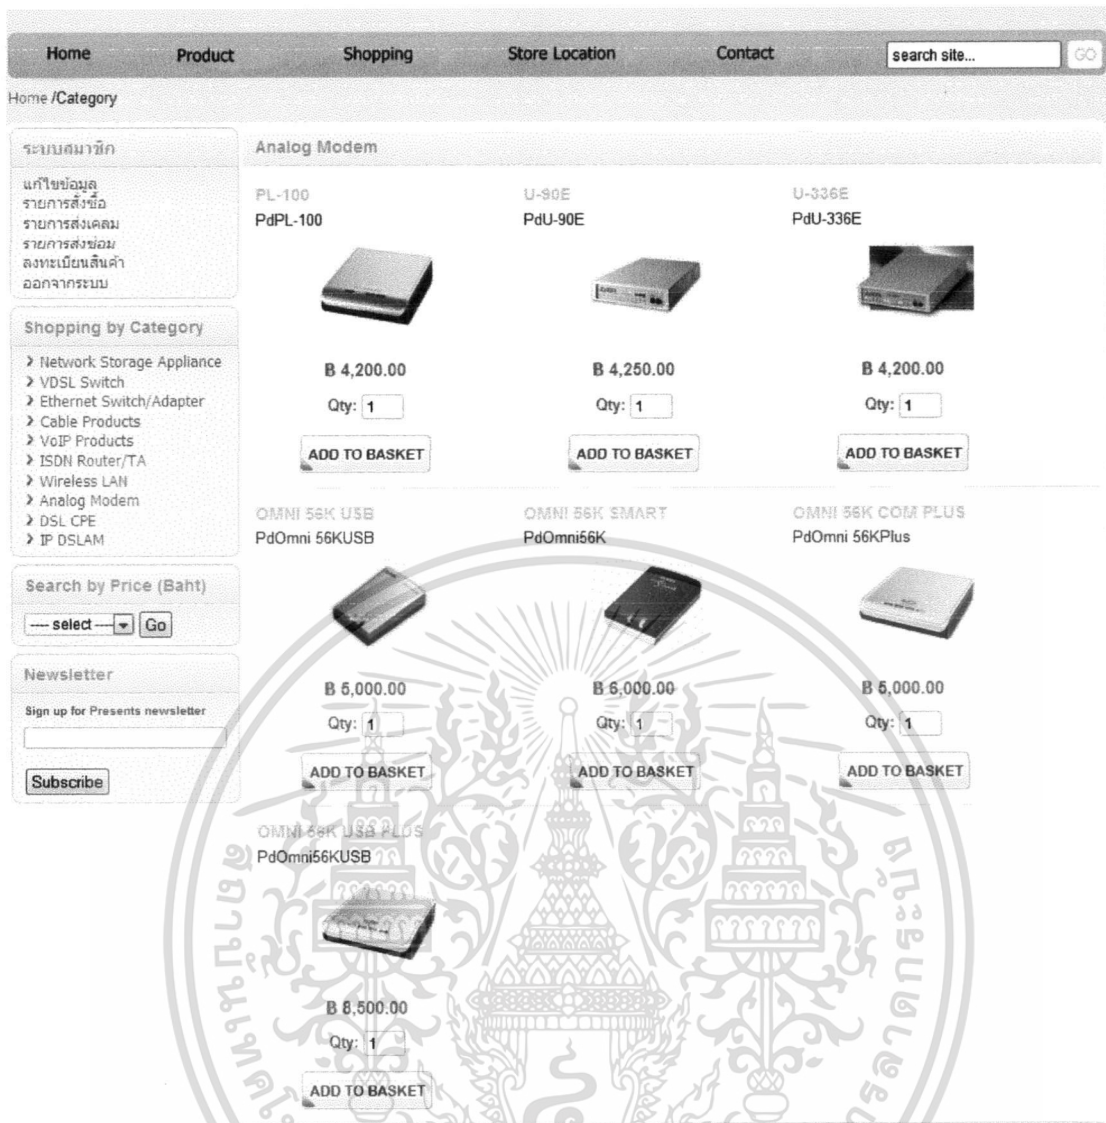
Home Product Shopping Store Location Contact search site... GO

Home /Category

ระบบสมาชิก

แก้ไขข้อมูล
รายการสั่งซื้อ
รายการส่งเคลม
รายการส่งซ่อม
ลงทะเบียนสินค้า
ออกจากระบบ

Shopping by Category

› Network Storage Appliance
› VDSL Switch
› Ethernet Switch/Adapter
› Cable Products
› VoIP Products
› ISDN Router/TA
› Wireless LAN
› Analog Modem
› DSL CPE
› IP DSLAM

Search by Price (Baht)

---- select ---- Go

Newsletter

Sign up for Presents newsletter

Subscribe

Analog Modem

PL-100
PdPL-100
B 4,200.00
Qty: 1
ADD TO BASKET

U-90E
PdU-90E
B 4,250.00
Qty: 1
ADD TO BASKET

U-336E
PdU-336E
B 4,200.00
Qty: 1
ADD TO BASKET

OMNI 56K USB
PdOmni 56KUSB
B 5,000.00
Qty: 1
ADD TO BASKET

OMNI 56K SMART
PdOmni56K
B 6,000.00
Qty: 1
ADD TO BASKET

OMNI 56K COM PLUS
PdOmni 56KPlus
B 5,000.00
Qty: 1
ADD TO BASKET

OMNI 56K USB PLUS
PdOmni56KUSB
B 8,500.00
Qty: 1
ADD TO BASKET